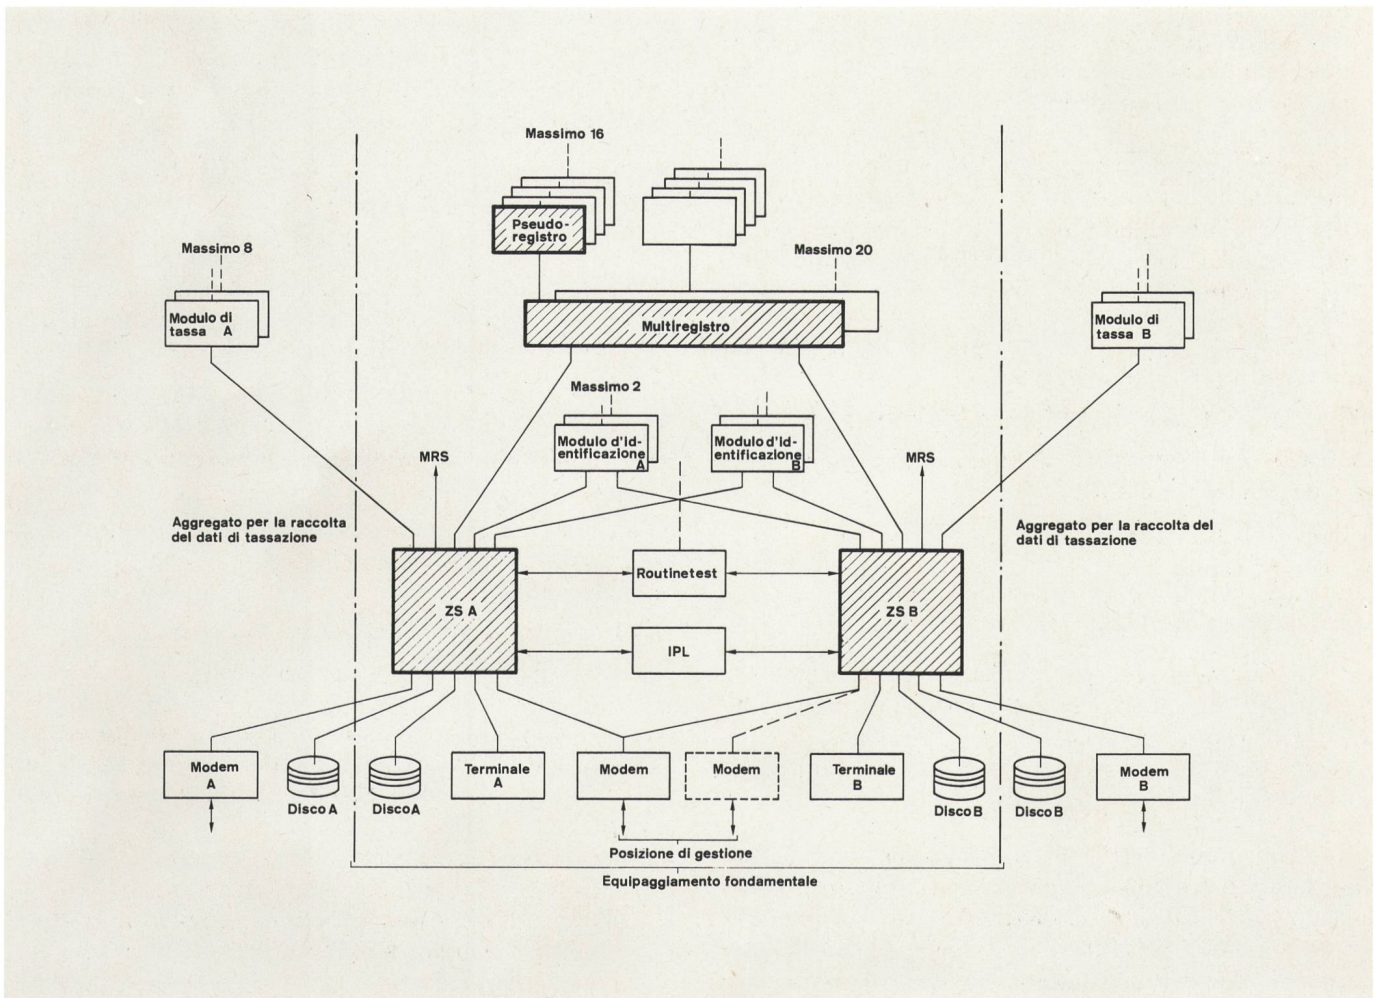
Massimo 16

Pseudo-registro

Massimo 8

Massimo 20

Modulo di tassa A

Multiregistro

Modulo di tassa B

Massimo 2

Modulo d'identificazione A

Modulo d'identificazione B

MRS

MRS

Aggregato per la raccolta del dati di tassazione

Aggregato per la raccolta del dati di tassazione

ZS A

Routinetest

ZS B

IPL

Modem A

Disco A

Disco A

Terminale A

Modem

Modem

Terminale B

Disco B

Disco B

Modem B

Posizione di gestione

Equipaggiamento fondamentale